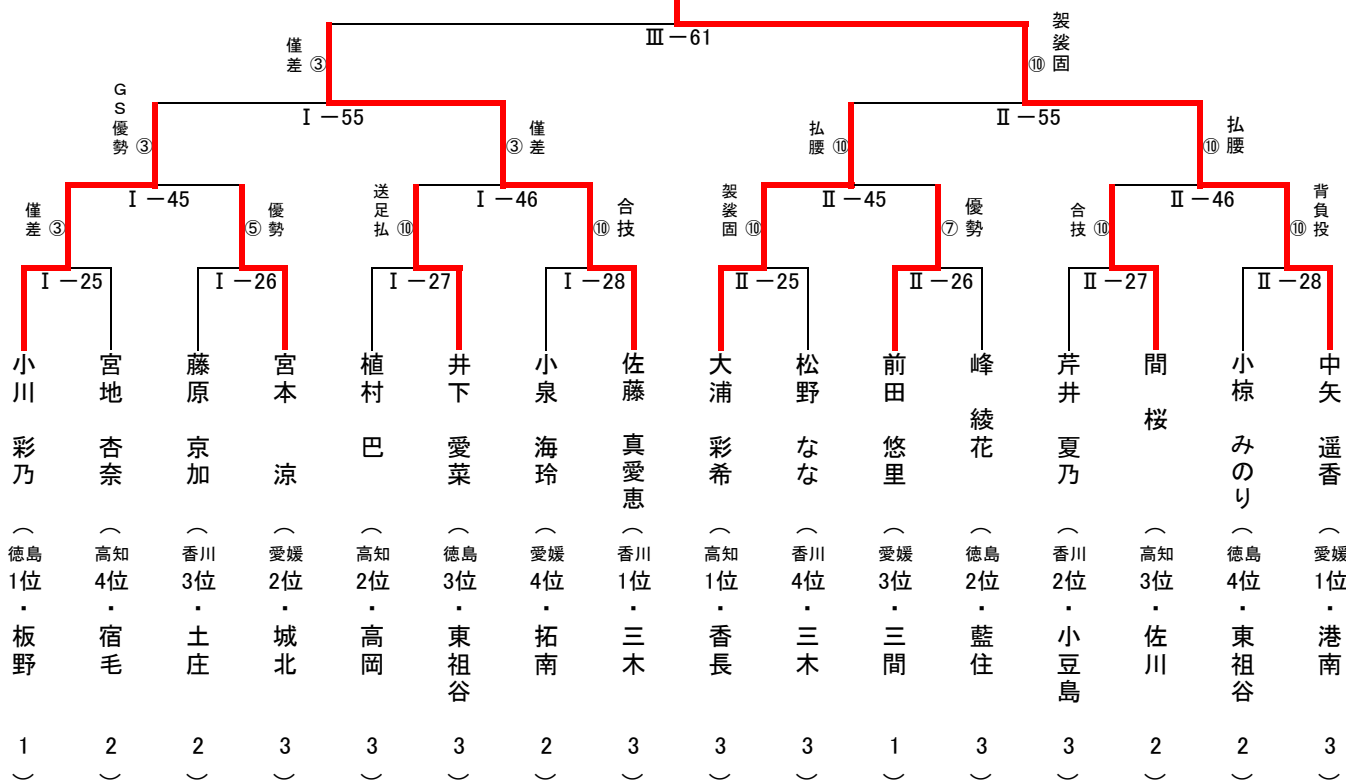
Ⅲ－61

僅差 ③
袈裟固 ⑩

GS優勢 ③
Ⅰ－55
僅差 ③

払腰 ⑩
Ⅱ－55
払腰 ⑩

僅差 ③
Ⅰ－45
⑤ 優勢

送足払 ⑩
Ⅰ－46
⑩ 合技

袈裟固 ⑩
Ⅱ－45
⑦ 優勢

合技 ⑩
Ⅱ－46
⑩ 背負投

Ⅰ－25
Ⅰ－26
Ⅰ－27
Ⅰ－28
Ⅱ－25
Ⅱ－26
Ⅱ－27
Ⅱ－28

小川 彩乃（徳島 1位・板野 1）
宮地 杏奈（高知 4位・宿毛 2）
藤原 京加（香川 3位・土庄 2）
宮本 涼（愛媛 2位・城北 3）
植村 巴（高知 2位・高岡 3）
井下 愛菜（徳島 3位・東祖谷 3）
小泉 海玲（愛媛 4位・拓南 2）
佐藤 真愛恵（香川 1位・三木 3）
大浦 彩希（高知 1位・香長 3）
松野 なな（香川 4位・三木 3）
前田 悠里（愛媛 3位・三間 1）
峰 綾花（徳島 2位・藍住 3）
芹井 夏乃（香川 2位・小豆島 3）
間 桜（高知 3位・佐川 2）
小椋 みのり（徳島 4位・東祖谷 2）
中矢 遥香（愛媛 1位・港南 3）